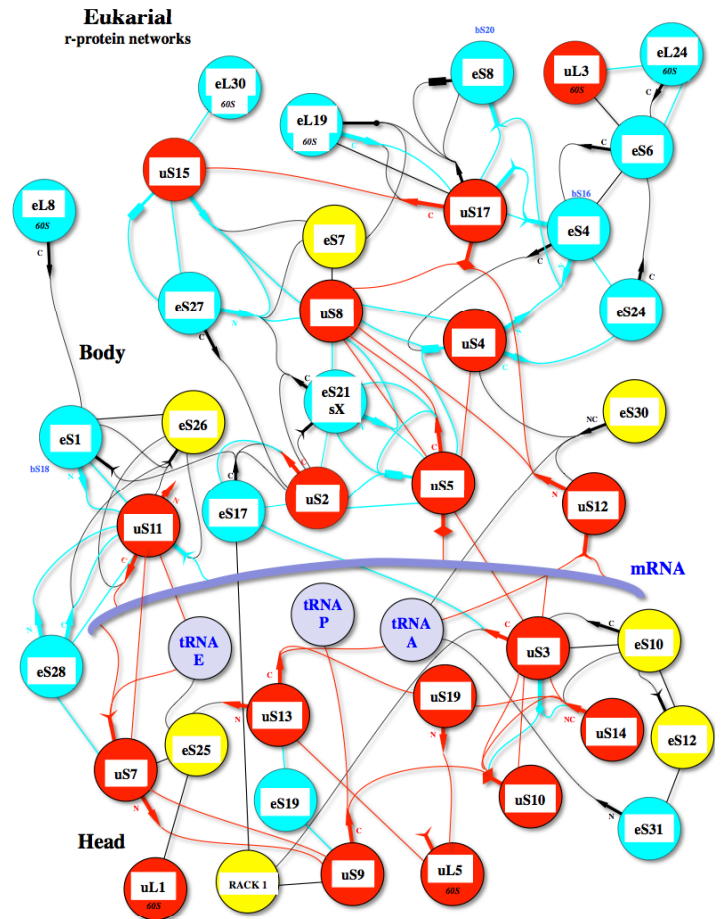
Eukarial
r-protein networks

eL30
60S

bS20
eS8

uL3
60S

eL24
60S

eL19
60S

eS6

uS15

uS17

bS16
eS4

eL8
60S

eS7

eS27

uS8

eS24

uS4

Body

eS21
sX

eS30

eS1

bS18

eS26

uS5

uS2

uS12

eS17

uS11

mRNA

tRNA
P

tRNA
E

tRNA
A

uS3

eS10

eS28

uS13

uS19

uS14

eS25

eS12

uS7

eS19

uS10

eS31

Head

uL1
60S

RACK 1

uS9

uL5
60S

C
C
C
C
C
C
N
C
C
N
C
NC
C
N
C
C
N
C
C
N
N
C
NC
N
N
C
N
C